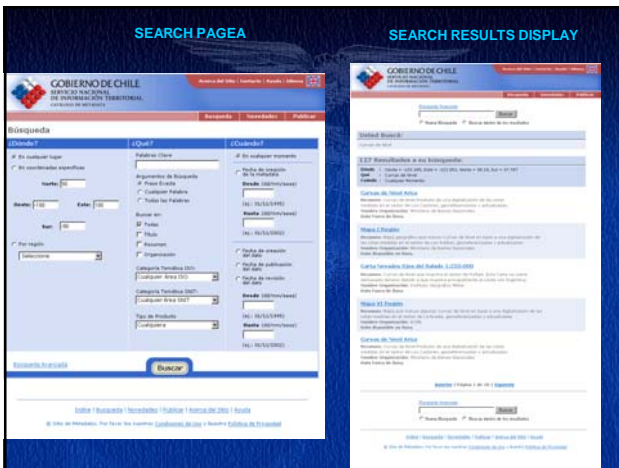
SEARCH PAGEA

SEARCH RESULTS DISPLAY

GOBIERNO DE CHILE
SERVICIO NACIONAL DE INFORMACIÓN TERRITORIAL
CATÁLOGO DE METADATOS

Acerca del Sitio | Contacto | Ayuda | Idioma

Búsqueda | Novedades | Publicar

Búsqueda

¿Dónde?

En cualquier lugar

En coordenadas específicas

Norte: 50

Oeste: -180

Este: 180

Sur: -90

Por región:

Seleccione

¿Qué?

Palabras Clave

Argumentos de Búsqueda

Frase Exacta

Cualquier Palabra

Todas las Palabras

Buscar en:

Todos

Título

Resumen

Organización

Categoría Temática ISO:

Cualquier Área ISO

Categoría Temática SNIT:

Cualquier Área SNIT

Tipo de Producto

Cualquiera

¿Cuándo?

En cualquier momento

Fecha de creación de los metadatos

Desde (dd/mm/aaaa)

(ej.: 31/12/1995)

Hasta (dd/mm/aaaa)

(ej.: 31/12/2002)

Fecha de creación del dato

Fecha de publicación del dato

Fecha de revisión del dato

Desde (dd/mm/aaaa)

(ej.: 31/12/1995)

Hasta (dd/mm/aaaa)

(ej.: 31/12/2002)

Búsqueda Avanzada

Buscar

Inicio | Búsqueda | Novedades | Publicar | Acerca del Sitio | Ayuda

Sitio de Metadatos. Por favor lea nuestras Condiciones de Uso y Nuestra Política de Privacidad

GOBIERNO DE CHILE
SERVICIO NACIONAL DE INFORMACIÓN TERRITORIAL

Búsqueda Avanzada

Buscar

Nueva Búsqueda

Buscar dentro de los resultados

Usted Buscó:

Curvas de Nivel

117 Resultados a su búsqueda:

Curvas de Nivel Arica

Mapa I Región

Carta Temática Vías del Estado 1:250.000

Mapa XI Región

Curvas de Nivel Arica

Anterior | Página 1 de 12 | Siguiente

Búsqueda Avanzada

Buscar

Nueva Búsqueda

Buscar dentro de los resultados

Inicio | Búsqueda | Novedades | Publicar | Acerca del Sitio | Ayuda

Sitio de Metadatos. Por favor lea nuestras Condiciones de Uso y Nuestra Política de Privacidad